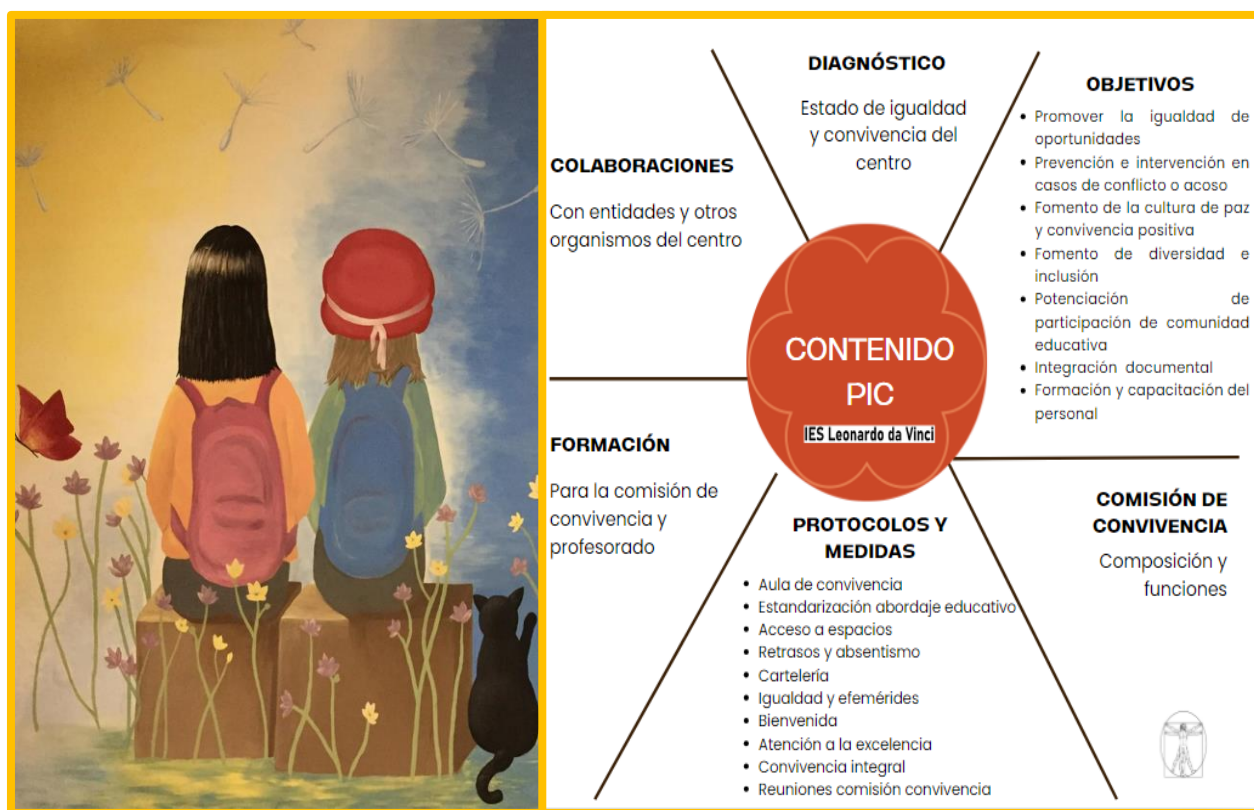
DIAGNÓSTICO

Estado de igualdad y convivencia del centro

OBJETIVOS

- Promover la igualdad de oportunidades
- Prevención e intervención en casos de conflicto o acoso
- Fomento de la cultura de paz y convivencia positiva
- Fomento de diversidad e inclusión
- Potenciación de participación de comunidad educativa
- Integración documental
- Formación y capacitación del personal

COLABORACIONES

Con entidades y otros organismos del centro

CONTENIDO PIC

IES Leonardo da Vinci

FORMACIÓN

Para la comisión de convivencia y profesorado

COMISIÓN DE CONVIVENCIA

Composición y funciones

PROTOCOLOS Y MEDIDAS

- Aula de convivencia
- Estandarización abordaje educativo
- Acceso a espacios
- Retrasos y absentismo
- Cartelería
- Igualdad y efemérides
- Bienvenida
- Atención a la excelencia
- Convivencia integral
- Reuniones comisión convivencia